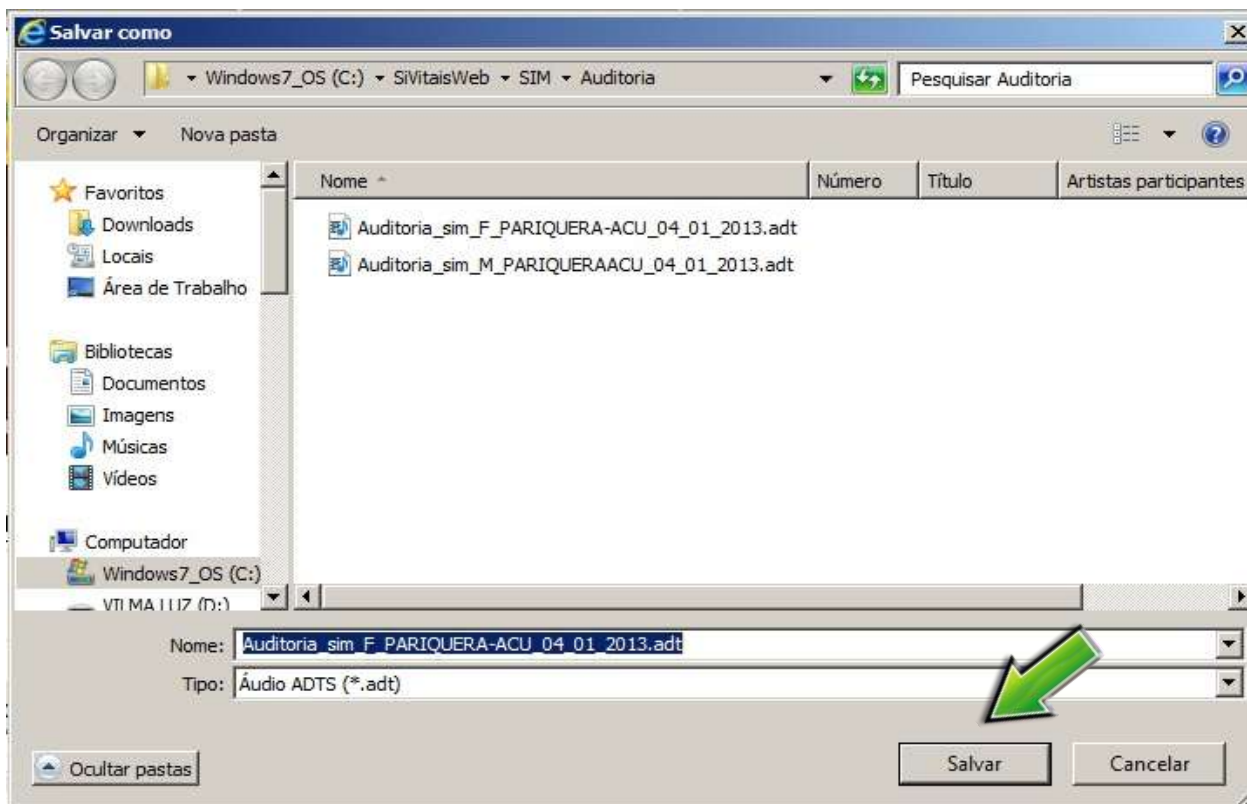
Salvar como

Windows7_OS (C:) ▸ SiVitaisWeb ▸ SIM ▸ Auditoria

Pesquisar Auditoria

Organizar ▾ Nova pasta

Favoritos
Downloads
Locais
Área de Trabalho

Bibliotecas
Documentos
Imagens
Músicas
Vídeos

Computador
Windows7_OS (C:)
VILMA LUZ (D:)

| Nome | Número | Título | Artistas participantes |
|---|---|---|---|
| Auditoria_sim_F_PARIQUERA-ACU_04_01_2013.adt | | | |
| Auditoria_sim_M_PARIQUERAACU_04_01_2013.adt | | | |

Nome: Auditoria_sim_F_PARIQUERA-ACU_04_01_2013.adt
Tipo: Áudio ADTS (*.adt)

Ocultar pastas

Salvar Cancelar